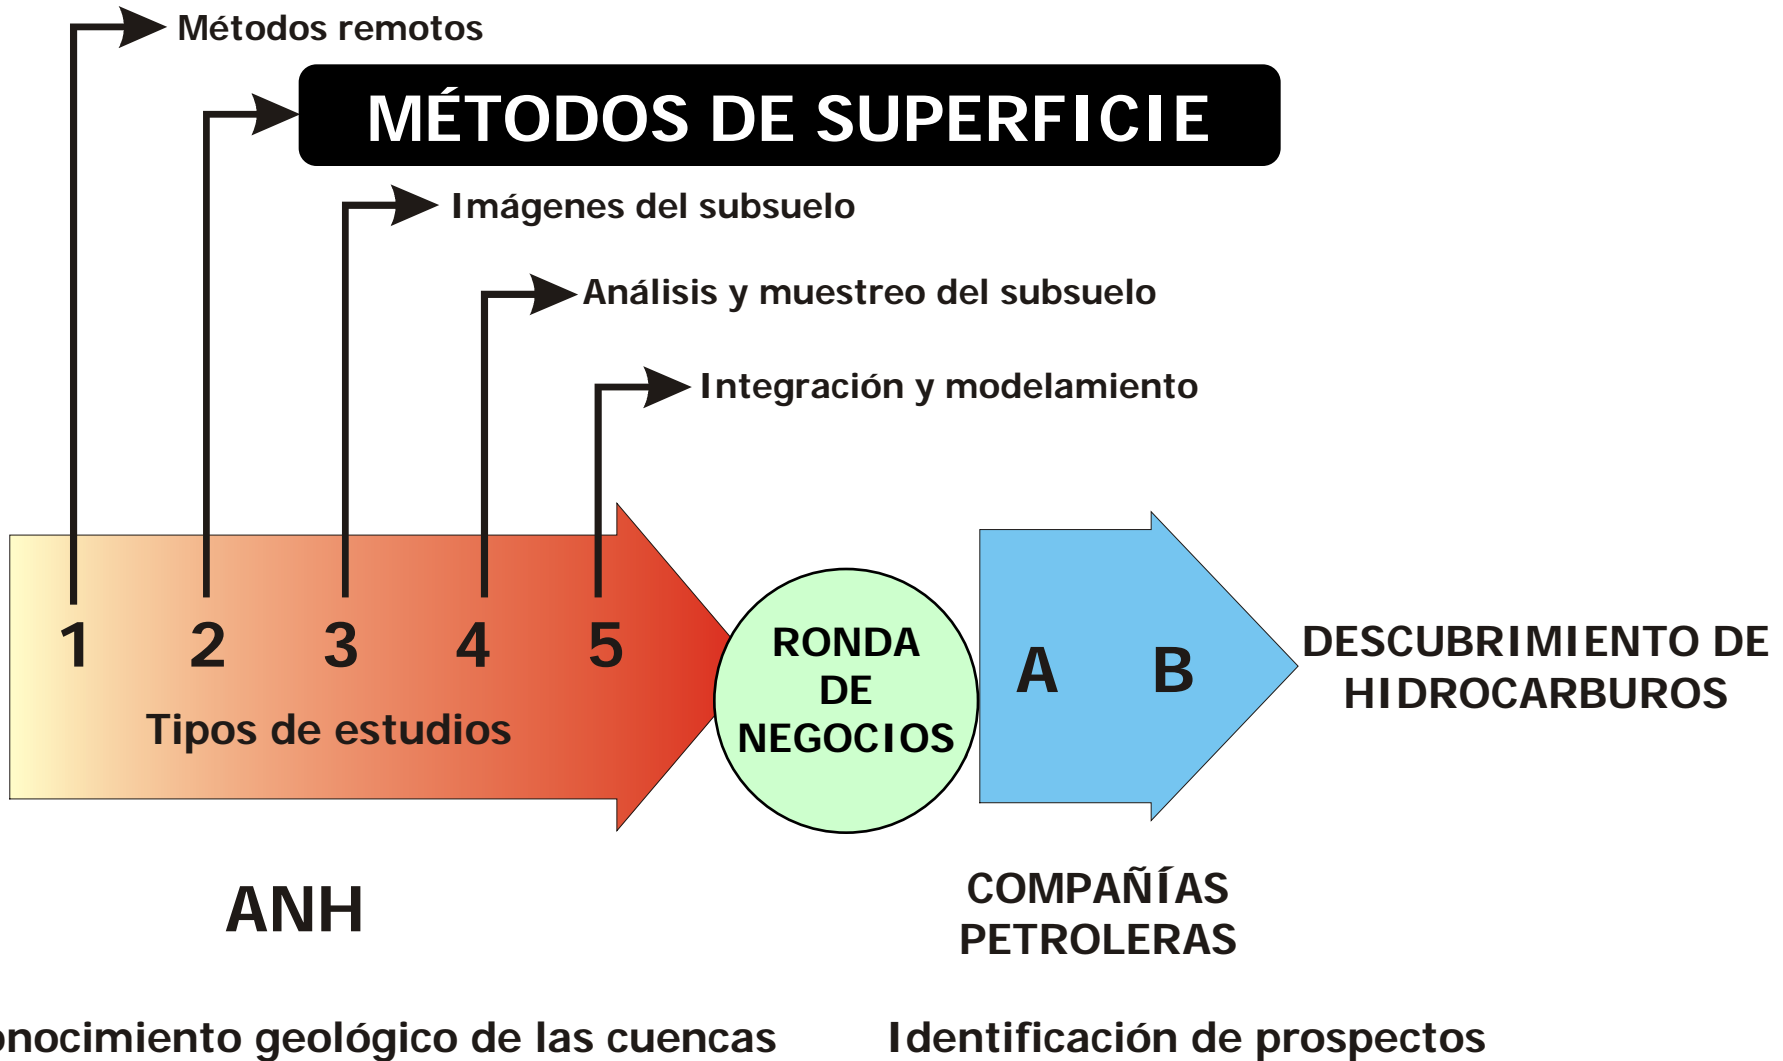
Métodos remotos

MÉTODOS DE SUPERFICIE

Imágenes del subsuelo

Análisis y muestreo del subsuelo

Integración y modelamiento

1 2 3 4 5

Tipos de estudios

RONDA DE NEGOCIOS

A B

DESCUBRIMIENTO DE HIDROCARBUROS

ANH

COMPAÑÍAS PETROLERAS

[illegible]onocimiento geológico de las cuencas

Identificación de prospectos